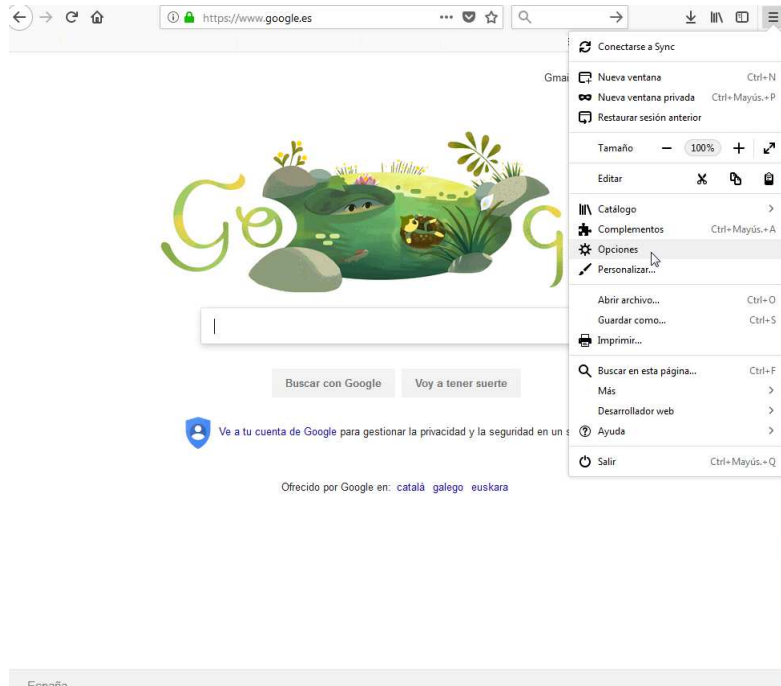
https://www.google.es

Gmai

Conectarse a Sync

Nueva ventana Ctrl+N
Nueva ventana privada Ctrl+Mayús.+P
Restaurar sesión anterior

Tamaño − 100% +

Editar

Catálogo
Complementos Ctrl+Mayús.+A
Opciones
Personalizar...

Abrir archivo... Ctrl+O
Guardar como... Ctrl+S
Imprimir...

Buscar en esta página... Ctrl+F
Más
Desarrollador web
Ayuda

Salir Ctrl+Mayús.+Q

Buscar con Google Voy a tener suerte

Ve a tu cuenta de Google para gestionar la privacidad y la seguridad en un s

Ofrecido por Google en: català galego euskara

España